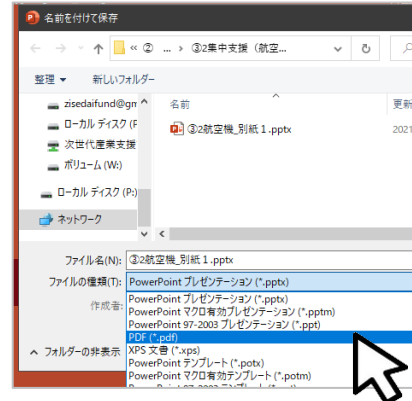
名前を付けて保存

← → ↑ « ② ... › ③2集中支援（航空... ↻

整理 ▼ 新しいフォルダー

zisedaifund@gm
ローカル ディスク (F
次世代産業支援
ボリューム (W:)
ローカル ディスク (P:)
ネットワーク

名前
更新
③2航空機_別紙１.pptx
2021

ファイル名(N): ③2航空機_別紙１.pptx
ファイルの種類(T): PowerPoint プレゼンテーション (*.pptx)
作成者:

PowerPoint プレゼンテーション (*.pptx)
PowerPoint マクロ有効プレゼンテーション (*.pptm)
PowerPoint 97-2003 プレゼンテーション (*.ppt)
PDF (*.pdf)
XPS 文書 (*.xps)
PowerPoint テンプレート (*.potx)
PowerPoint マクロ有効テンプレート (*.potm)
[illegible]

フォルダーの非表示